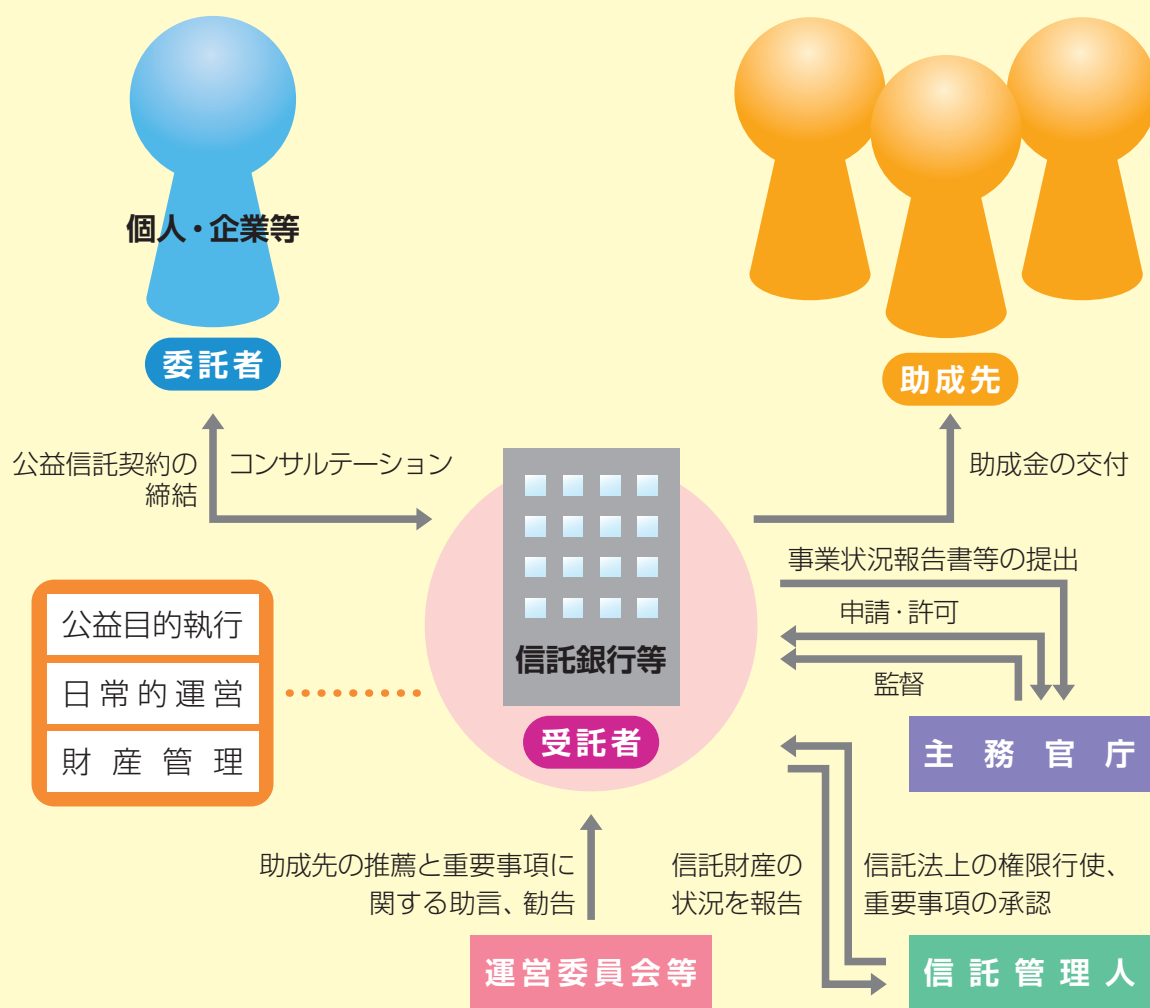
個人・企業等

委託者

助成先

公益信託契約の締結

コンサルテーション

信託銀行等

受託者

助成金の交付

事業状況報告書等の提出

申請・許可

監督

公益目的執行

日常的運営

財産管理

主務官庁

助成先の推薦と重要事項に関する助言、勧告

信託財産の状況を報告

信託法上の権限行使、重要事項の承認

運営委員会等

信託管理人